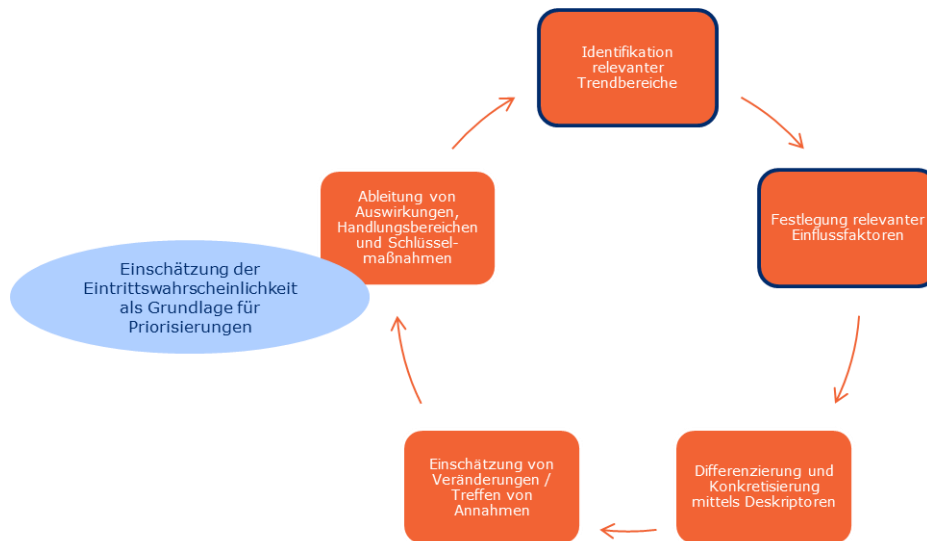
Identifikation relevanter Trendbereiche

Festlegung relevanter Einflussfaktoren

Differenzierung und Konkretisierung mittels Deskriptoren

Einschätzung von Veränderungen / Treffen von Annahmen

Ableitung von Auswirkungen, Handlungsbereichen und Schlüsselmaßnahmen

Einschätzung der Eintrittswahrscheinlichkeit als Grundlage für Priorisierungen